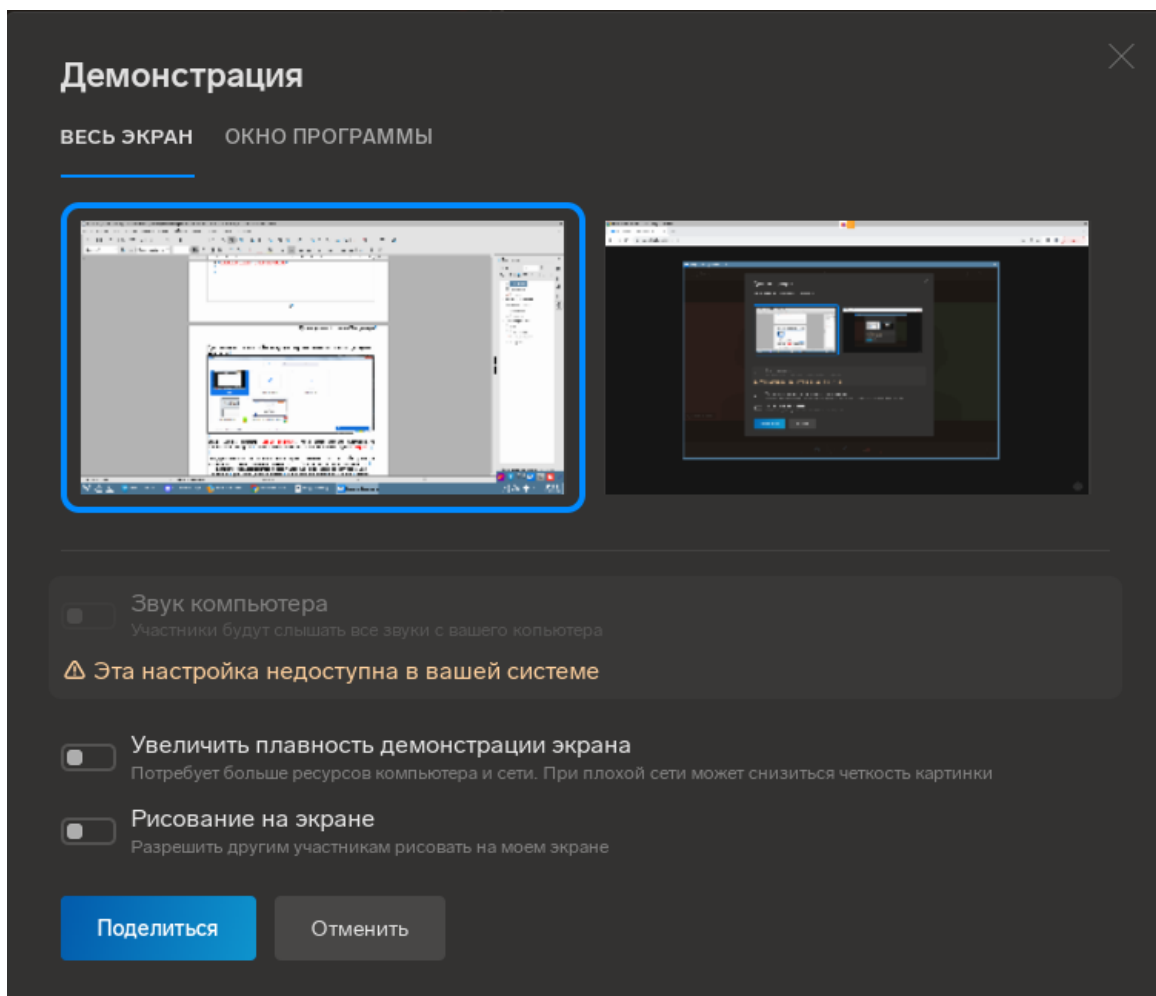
Демонстрация

ВЕСЬ ЭКРАН ОКНО ПРОГРАММЫ

Звук компьютера
Участники будут слышать все звуки с вашего копьютера

⚠ Эта настройка недоступна в вашей системе

Увеличить плавность демонстрации экрана
Потребует больше ресурсов компьютера и сети. При плохой сети может снизиться четкость картинки

Рисование на экране
Разрешить другим участникам рисовать на моем экране

Поделиться Отменить